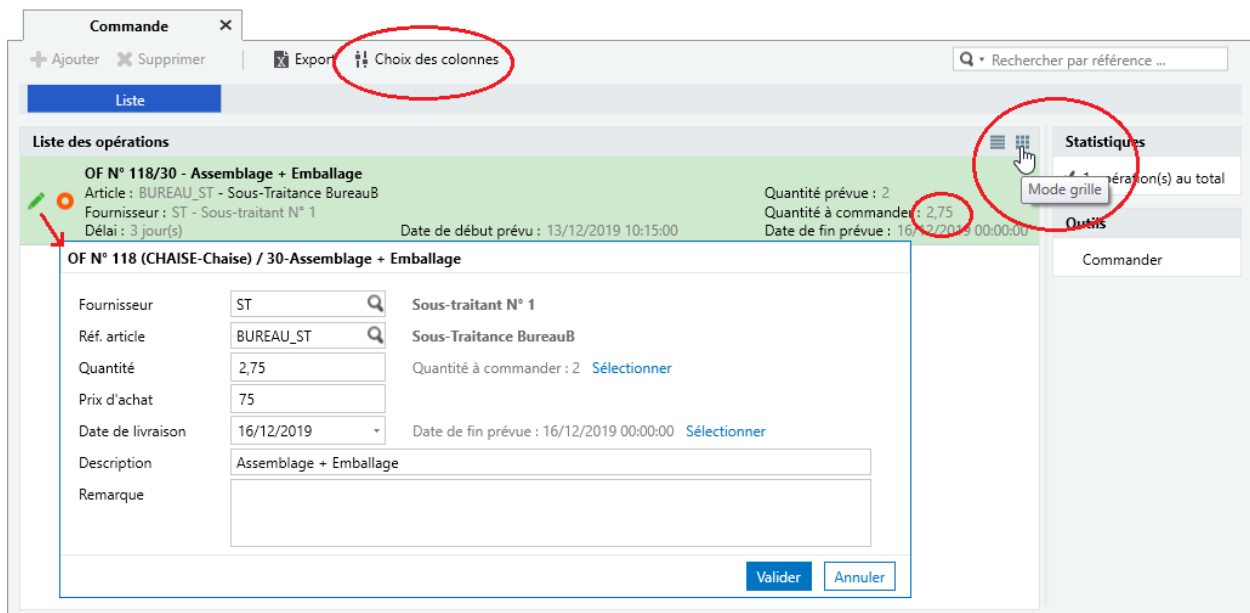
Commande ✕

Ajouter Supprimer Export Choix des colonnes Rechercher par référence ...

Liste

Liste des opérations

OF N° 118/30 - Assemblage + Emballage
Article : BUREAU_ST - Sous-Traitance BureauB
Fournisseur : ST - Sous-traitant N° 1
Délai : 3 jour(s)
Date de début prévu : 13/12/2019 10:15:00
Quantité prévue : 2
Quantité à commander : 2,75
Date de fin prévue : 16/12/2019 00:00:00

Mode grille

Statistiques
1 opération(s) au total

Outils
Commander

OF N° 118 (CHAISE-Chaise) / 30-Assemblage + Emballage

Fournisseur ST Sous-traitant N° 1
Réf. article BUREAU_ST Sous-Traitance BureauB
Quantité 2,75 Quantité à commander : 2 Sélectionner
Prix d'achat 75
Date de livraison 16/12/2019 Date de fin prévue : 16/12/2019 00:00:00 Sélectionner
Description Assemblage + Emballage
Remarque

Valider Annuler